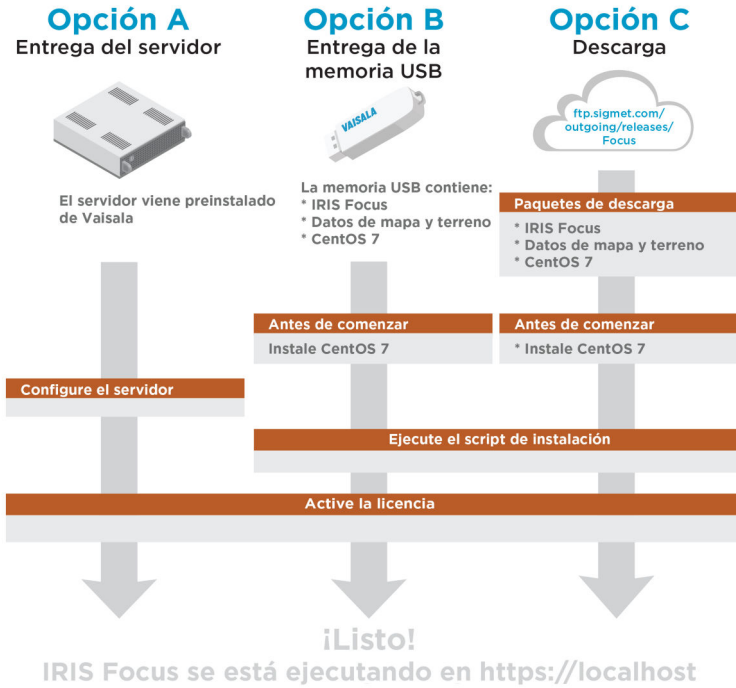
Opción A
Entrega del servidor

El servidor viene preinstalado de Vaisala

Opción B
Entrega de la memoria USB

VAISALA

La memoria USB contiene:
* IRIS Focus
* Datos de mapa y terreno
* CentOS 7

Opción C
Descarga

ftp.sigmet.com/outgoing/releases/Focus

Paquetes de descarga
* IRIS Focus
* Datos de mapa y terreno
* CentOS 7

Antes de comenzar
Instale CentOS 7

Antes de comenzar
* Instale CentOS 7

Configure el servidor

Ejecute el script de instalación

Active la licencia

¡Listo!
IRIS Focus se está ejecutando en https://localhost